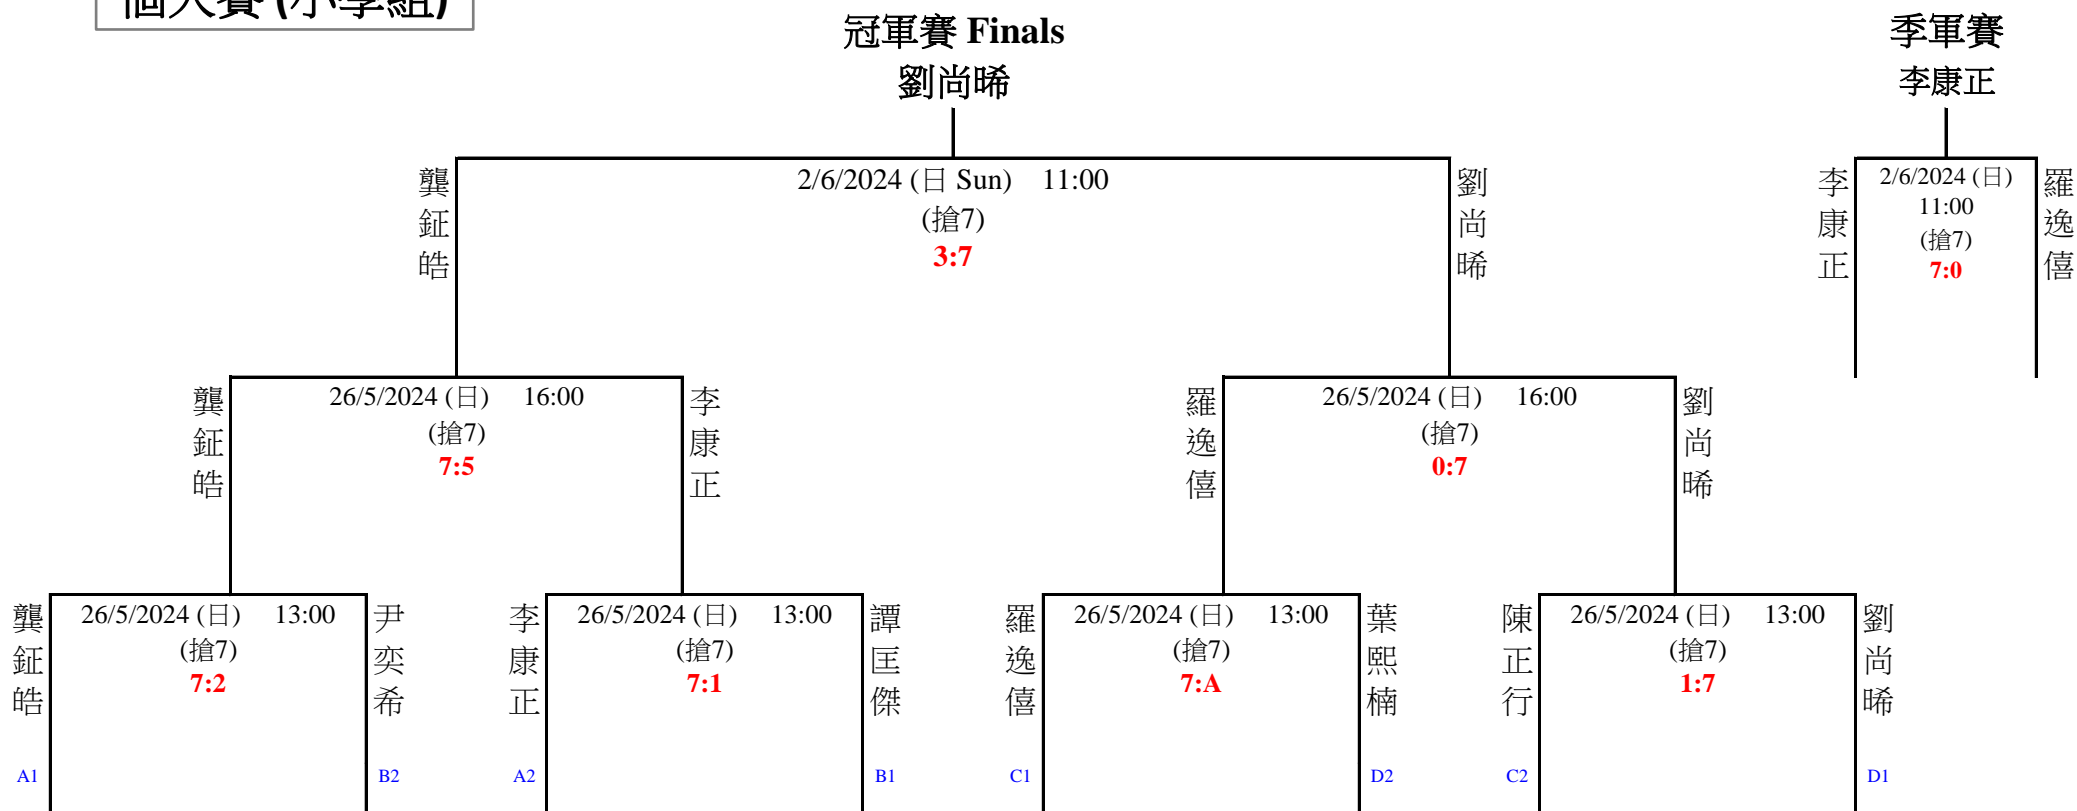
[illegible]

冠軍賽 Finals
劉尚晞

季軍賽
李康正

龔鉦皓

2/6/2024 (日 Sun) 11:00
(搶7)
3:7

劉尚晞

李康正

2/6/2024 (日)
11:00
(搶7)
7:0

羅逸僖

龔鉦皓

26/5/2024 (日) 16:00
(搶7)
7:5

李康正

羅逸僖

26/5/2024 (日) 16:00
(搶7)
0:7

劉尚晞

龔鉦皓

26/5/2024 (日) 13:00
(搶7)
7:2

尹奕希

李康正

26/5/2024 (日) 13:00
(搶7)
7:1

譚匡傑

羅逸僖

26/5/2024 (日) 13:00
(搶7)
7:A

葉熙楠

陳正行

26/5/2024 (日) 13:00
(搶7)
1:7

劉尚晞

A1 B2 A2 B1 C1 D2 C2 D1